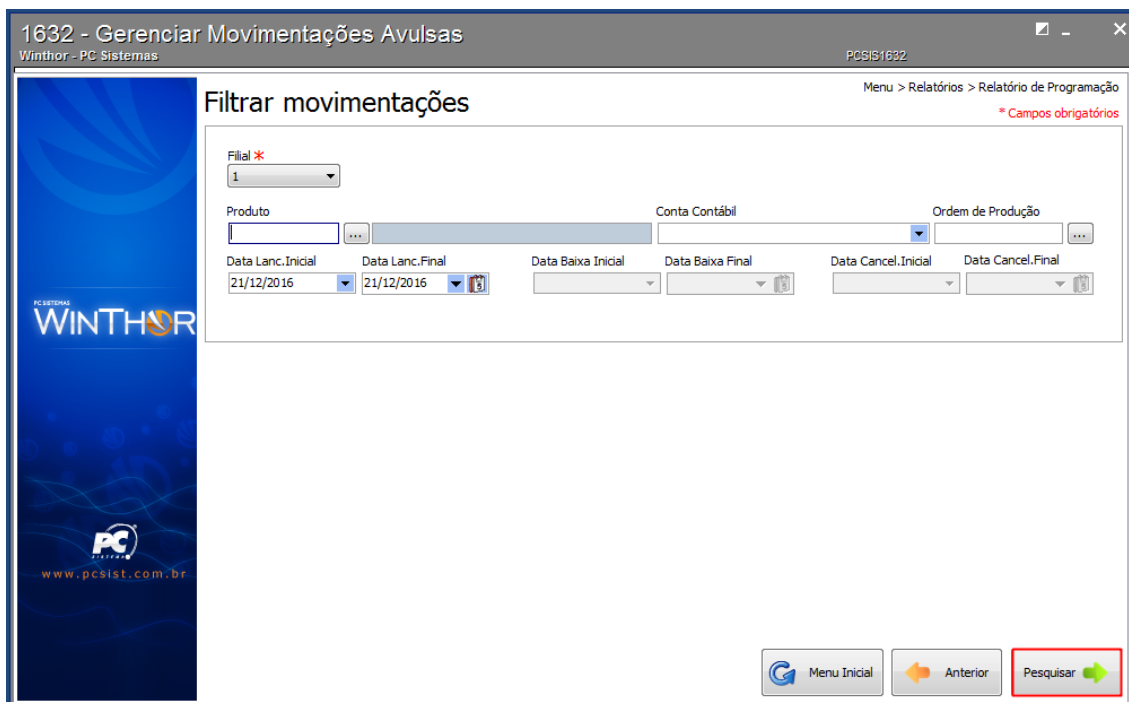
1632 - Gerenciar Movimentações Avulsas
Winthor - PC Sistemas
PCSIS1632

PC SISTEMAS
WINTHOR

PC
SISTEMAS
www.pcsist.com.br

Filtrar movimentações

Menu > Relatórios > Relatório de Programação
* Campos obrigatórios

Filial *
1

Produto
...

Conta Contábil

Ordem de Produção
...

Data Lanc.Inicial
21/12/2016

Data Lanc.Final
21/12/2016

Data Baixa Inicial

Data Baixa Final

Data Cancel.Inicial

Data Cancel.Final

Menu Inicial
Anterior
Pesquisar